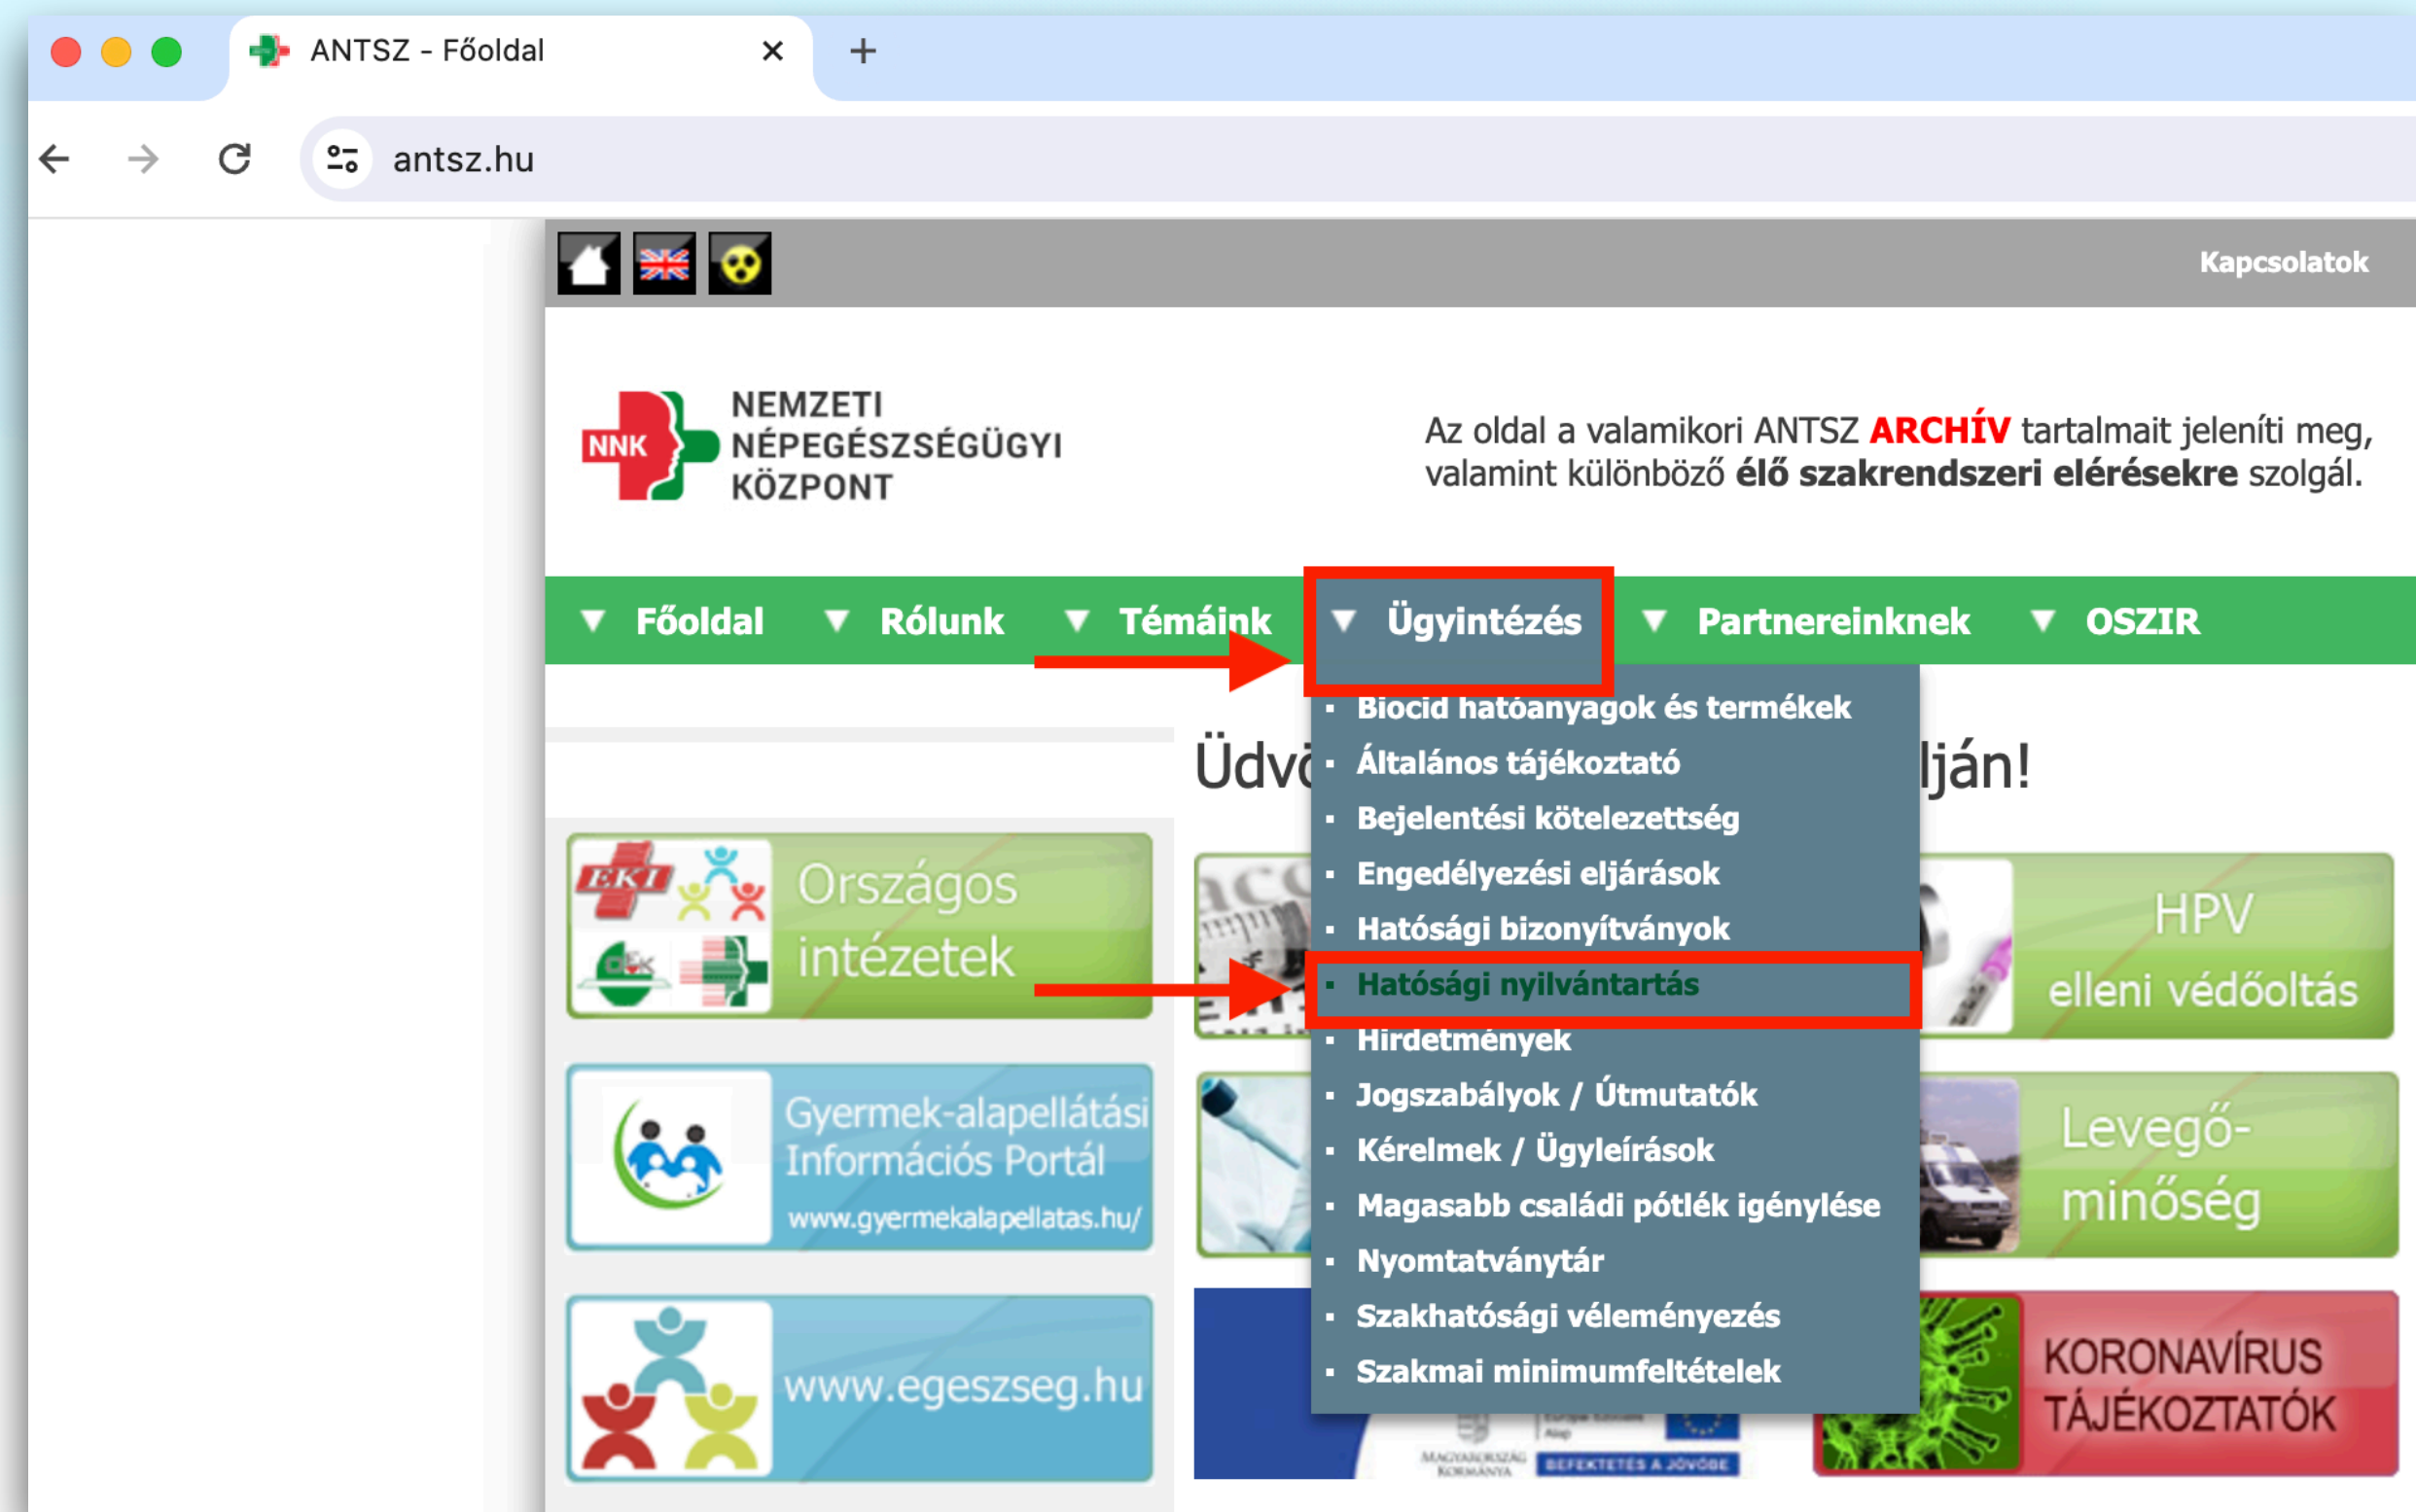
ANTSZ - Főoldal

antsz.hu

Kapcsolatok

NNK NEMZETI NÉPEGÉSZSÉGÜGYI KÖZPONT

Az oldal a valamikori ANTSZ **ARCHÍV** tartalmait jeleníti meg, valamint különböző **élő szakrendszeri elérésekre** szolgál.

Főoldal | Rólunk | Témáink | Ügyintézés | Partnereinknek | OSZIR

- Biocid hatóanyagok és termékek
- Általános tájékoztató
- Bejelentési kötelezettség
- Engedélyezési eljárások
- Hatósági bizonyítványok
- Hatósági nyilvántartás
- Hirdetmények
- Jogszabályok / Útmutatók
- Kérelmek / Ügyleírások
- Magasabb családi pótlék igénylése
- Nyomtatványtár
- Szakhatósági véleményezés
- Szakmai minimumfeltételek

Üdv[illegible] ján!

EKI Országos intézetek

Gyermek-alapellátási Információs Portál www.gyermekalapellatas.hu/

www.egeszseg.hu

HPV elleni védőoltás

Levegő-minőség

KORONAVÍRUS TÁJÉKOZTATÓK

MAGYARORSZÁG KORMÁNYA

BEFEKTETÉS A JÖVŐBE